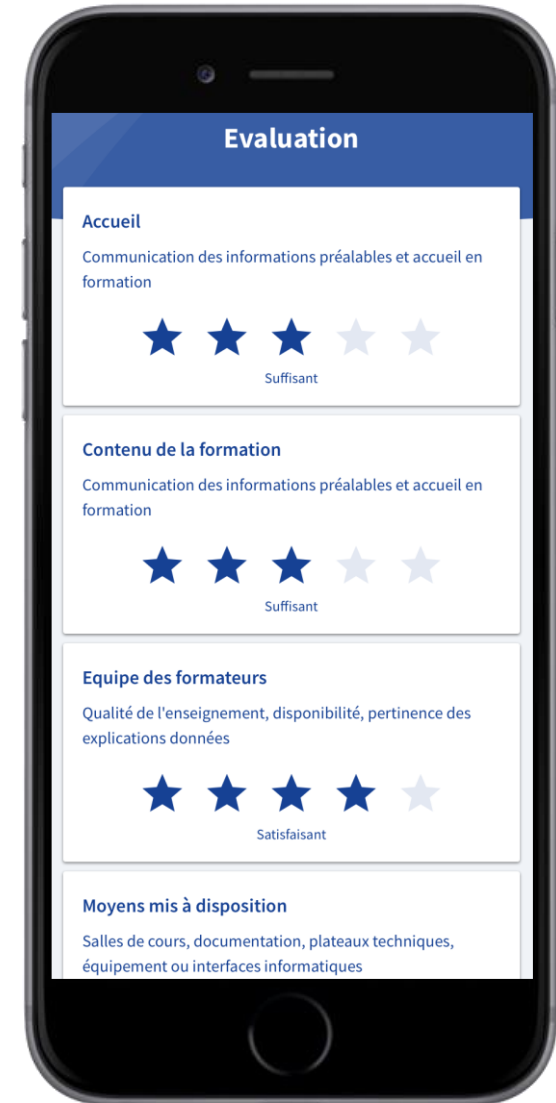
Evaluation

Accueil

Communication des informations préalables et accueil en formation

Suffisant

Contenu de la formation

Communication des informations préalables et accueil en formation

Suffisant

Equipe des formateurs

Qualité de l'enseignement, disponibilité, pertinence des explications données

Satisfaisant

Moyens mis à disposition

Salles de cours, documentation, plateaux techniques, équipement ou interfaces informatiques